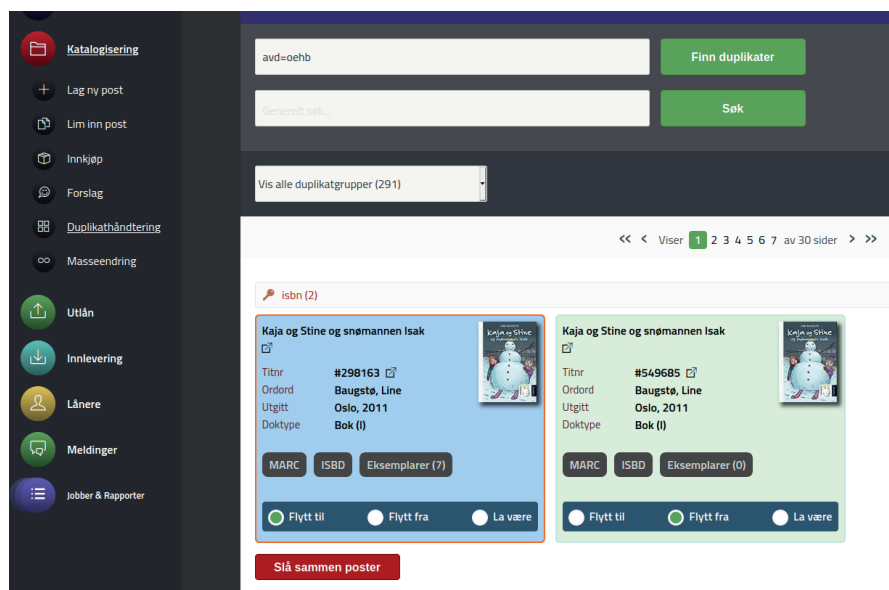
Katalogisering
Lag ny post
Lim inn post
Innkjøp
Forslag
Duplikathåndtering
Masseendring
Utlån
Innlevering
Lånere
Meldinger
Jobber & Rapporter

avd=oehb
Finn duplikater
Generelt søk...
Søk

Vis alle duplikatgrupper (291)

« ‹ Viser 1 2 3 4 5 6 7 av 30 sider › »

isbn (2)

Kaja og Stine og snømannen Isak
Titnr #298163
Ordord Baugstø, Line
Utgitt Oslo, 2011
Doktype Bok (l)
MARC ISBD Eksemplarer (7)
Flytt til Flytt fra La være

Kaja og Stine og snømannen Isak
Titnr #549685
Ordord Baugstø, Line
Utgitt Oslo, 2011
Doktype Bok (l)
MARC ISBD Eksemplarer (0)
Flytt til Flytt fra La være

Slå sammen poster